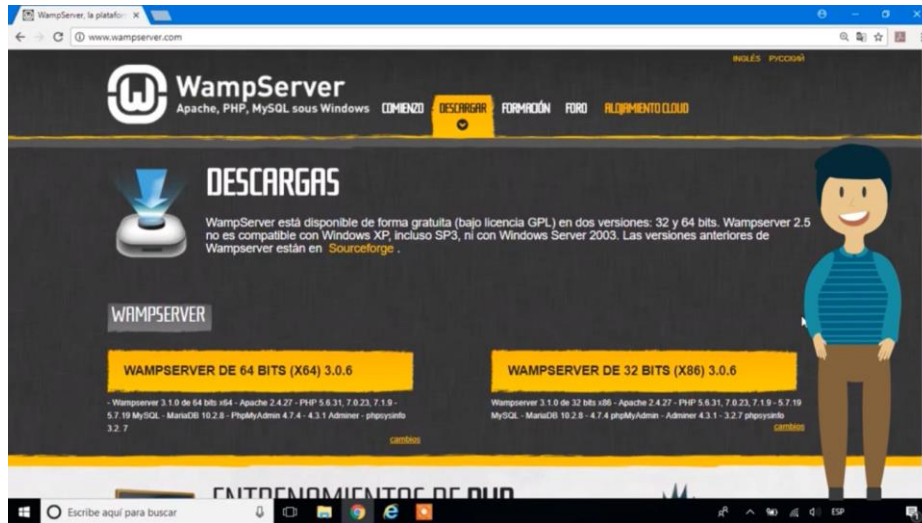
WampServer, la platafor ×

www.wampserver.com

INGLÉS РУССКИЙ

WampServer
Apache, PHP, MySQL sous Windows

COMIENZO DESCARGAR FORMACIÓN FORO ALOJAMIENTO CLOUD

DESCARGAS

WampServer está disponible de forma gratuita (bajo licencia GPL) en dos versiones: 32 y 64 bits. Wampserver 2.5 no es compatible con Windows XP, incluso SP3, ni con Windows Server 2003. Las versiones anteriores de Wampserver están en Sourceforge .

WAMPSERVER

WAMPSERVER DE 64 BITS (X64) 3.0.6

- Wampserver 3.1.0 de 64 bits x64 - Apache 2.4.27 - PHP 5.6.31, 7.0.23, 7.1.9 - 5.7.19 MySQL - MariaDB 10.2.8 - PhpMyAdmin 4.7.4 - 4.3.1 Adminer - phpsysinfo 3.2.7

cambios

WAMPSERVER DE 32 BITS (X86) 3.0.6

Wampserver 3.1.0 de 32 bits x86 - Apache 2.4.27 - PHP 5.6.31, 7.0.23, 7.1.9 - 5.7.19 MySQL - MariaDB 10.2.8 - 4.7.4 phpMyAdmin - Adminer 4.3.1 - 3.2.7 phpsysinfo

cambios

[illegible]

Escribe aquí para buscar

ESP